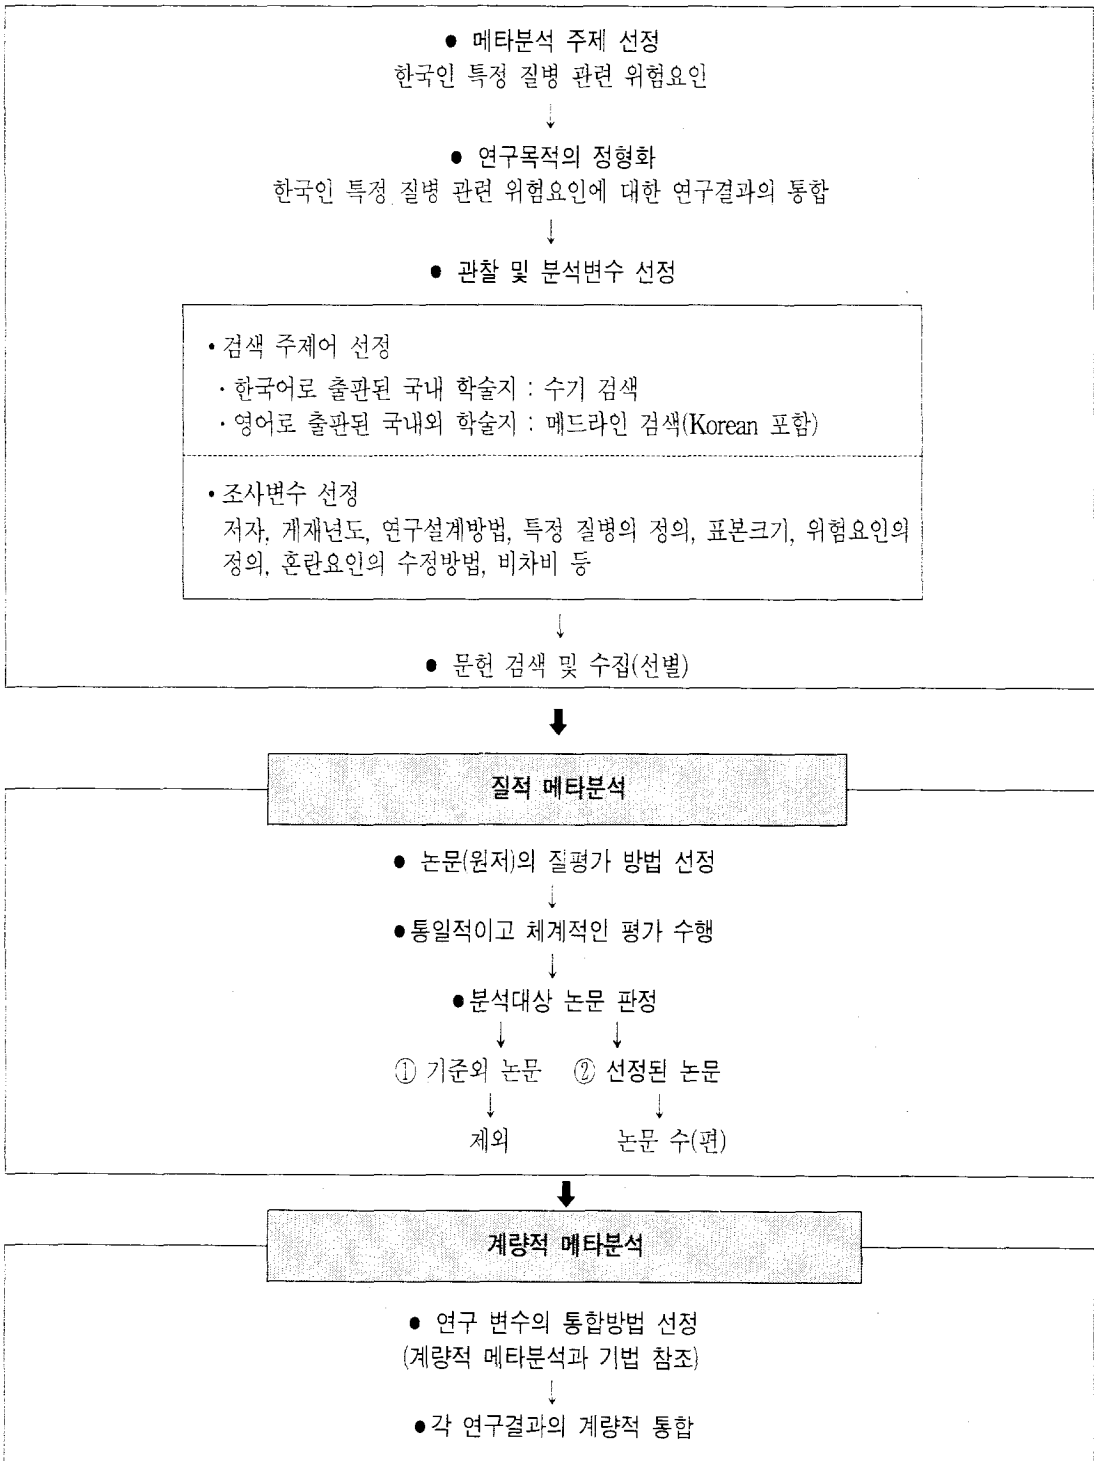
● 메타분석 주제 선정
한국인 특정 질병 관련 위험요인

● 연구목적의 정형화
한국인 특정 질병 관련 위험요인에 대한 연구결과의 통합

● 관찰 및 분석변수 선정

• 검색 주제어 선정
· 한국어로 출판된 국내 학술지 : 수기 검색
· 영어로 출판된 국내외 학술지 : 메드라인 검색(Korean 포함)

• 조사변수 선정
저자, 게재년도, 연구설계방법, 특정 질병의 정의, 표본크기, 위험요인의 정의, 혼란요인의 수정방법, 비차비 등

● 문헌 검색 및 수집(선별)

질적 메타분석

● 논문(원저)의 질평가 방법 선정

●통일적이고 체계적인 평가 수행

●분석대상 논문 판정

① 기준외 논문 ② 선정된 논문

제외 논문 수(편)

계량적 메타분석

● 연구 변수의 통합방법 선정
(계량적 메타분석과 기법 참조)

●각 연구결과의 계량적 통합